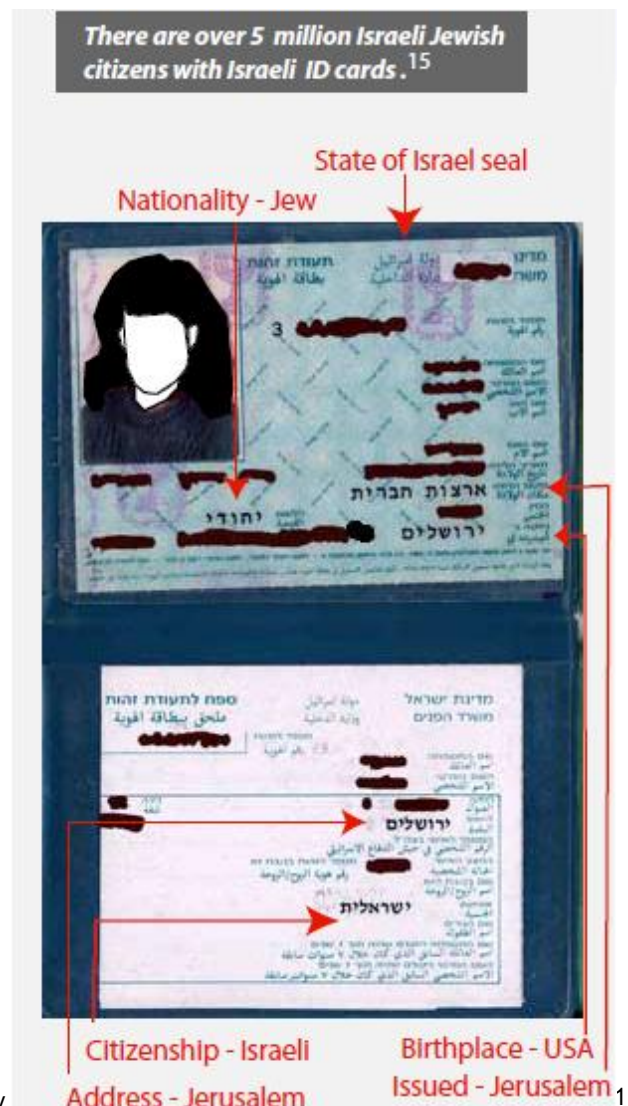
There are over 5 million Israeli Jewish citizens with Israeli ID cards.$^{15}$

State of Israel seal

Nationality - Jew

תעודת זהות
بطاقة الهوية
מדינת ישראל
משרד

3

ארצות הברית
יהודי
ירושלים

ספח לתעודת זהות
ملحق بطاقة الهوية
מדינת ישראל
משרד הפנים

ירושלים

ישראלית

Citizenship - Israeli
Birthplace - USA
Address - Jerusalem
Issued - Jerusalem